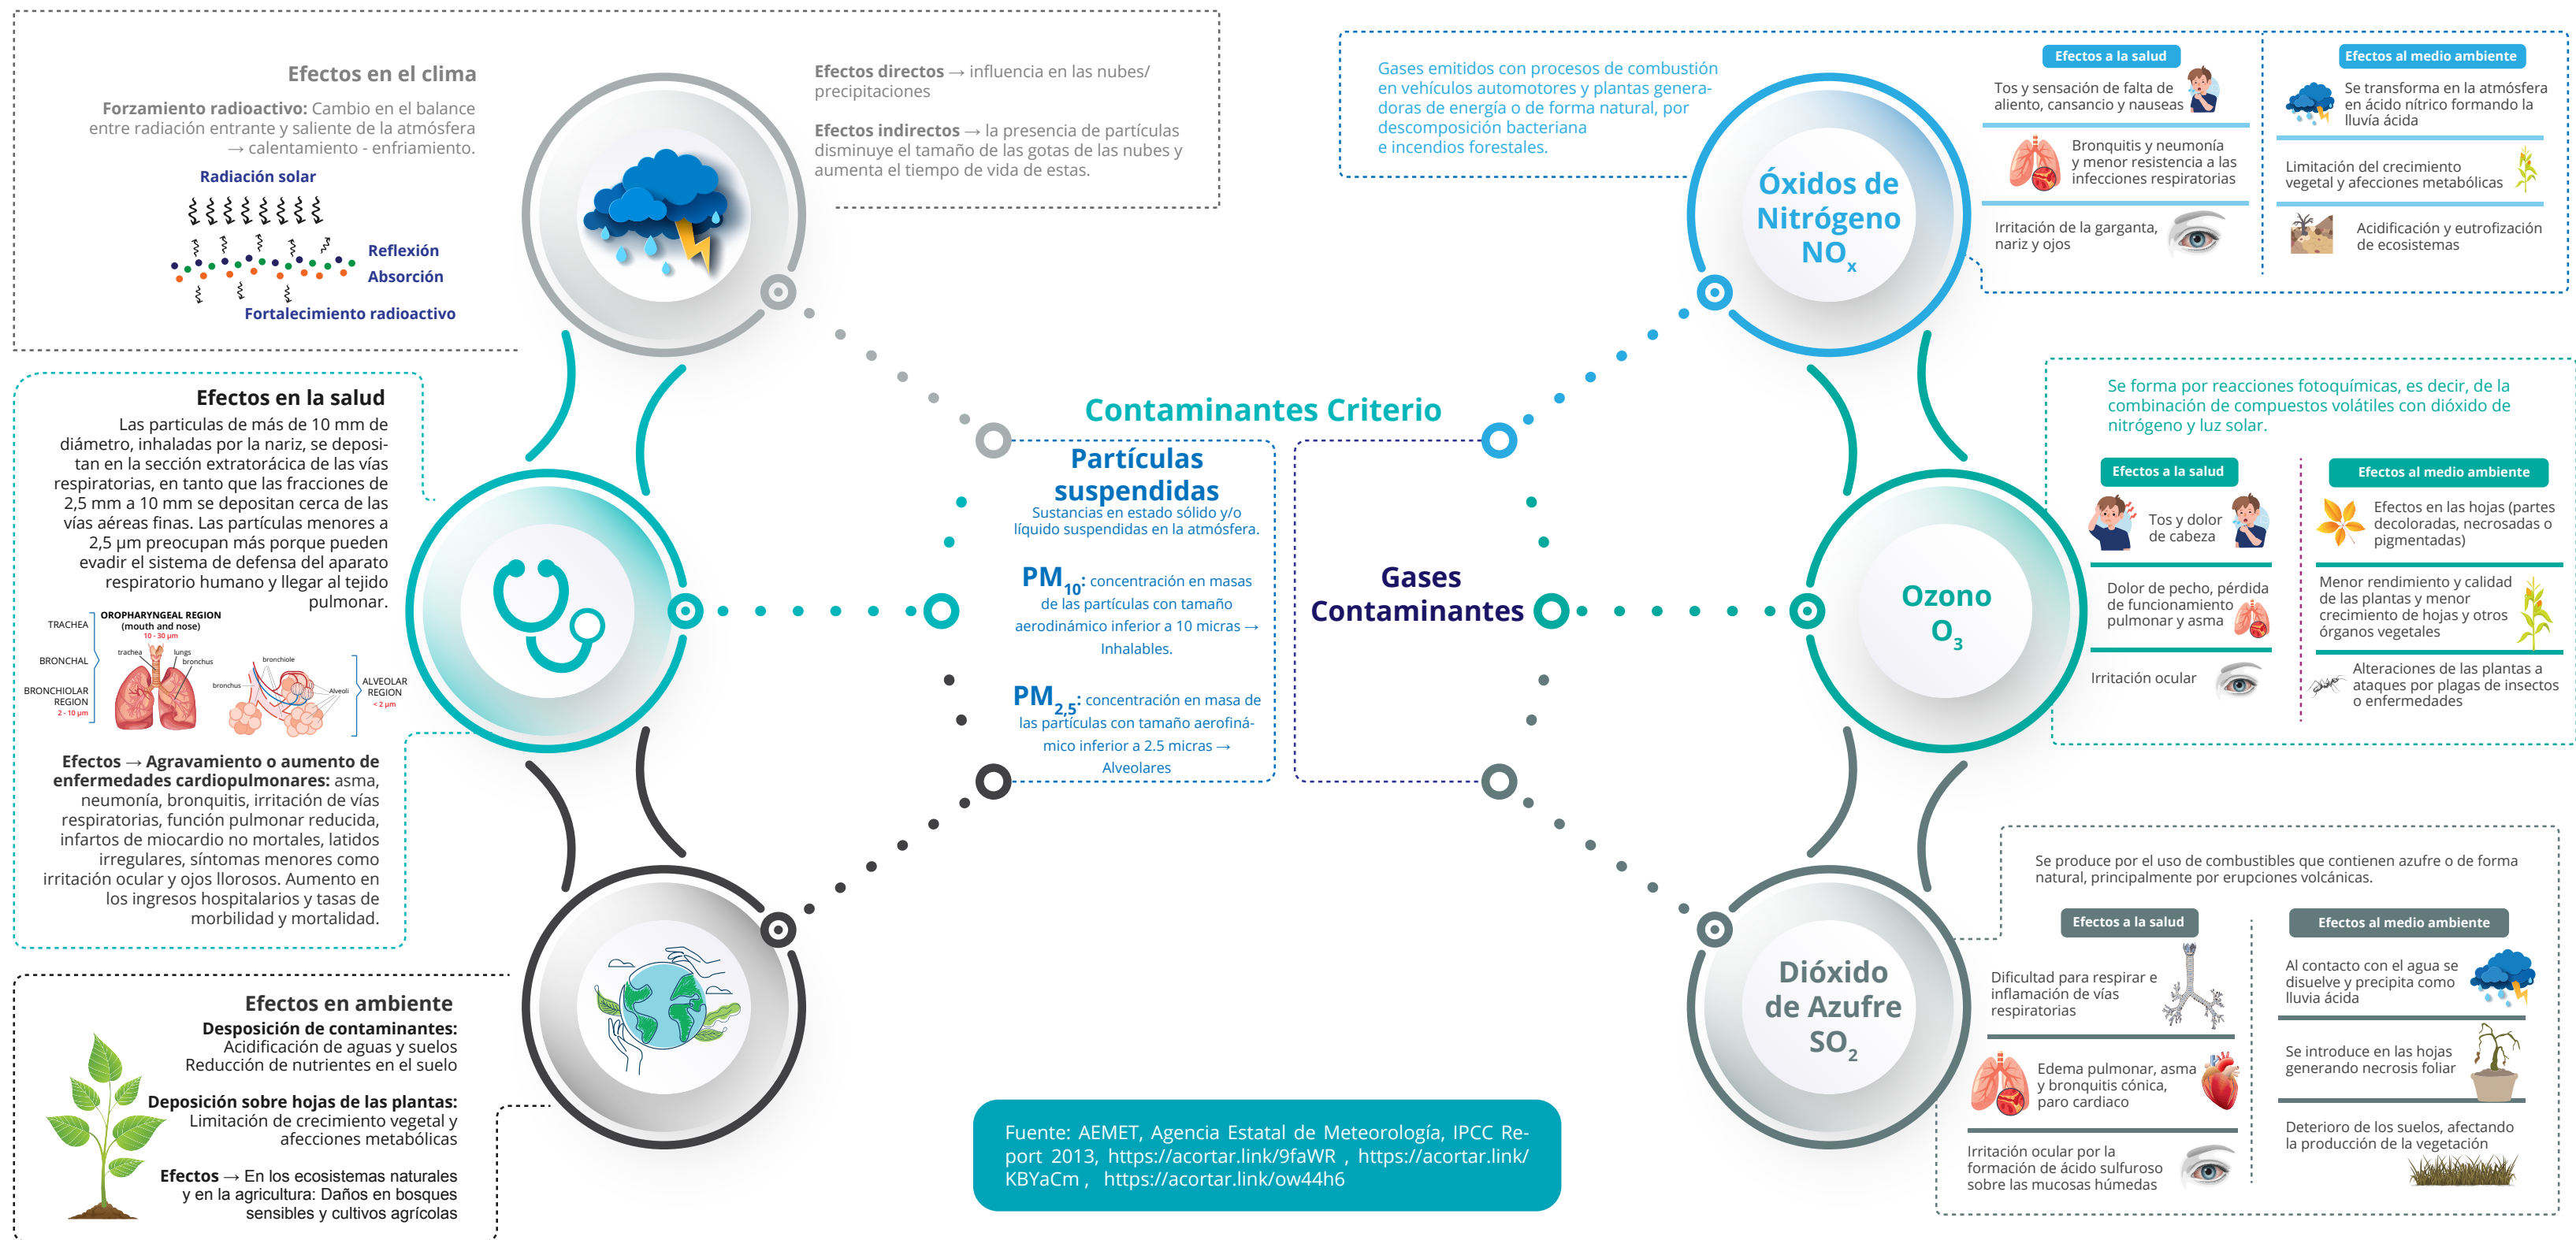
Efectos en el clima

Forzamiento radioactivo: Cambio en el balance entre radiación entrante y saliente de la atmósfera → calentamiento - enfriamiento.

Radiación solar

Reflexión
Absorción

Fortalecimiento radioactivo

Efectos directos → influencia en las nubes/ precipitaciones

Efectos indirectos → la presencia de partículas disminuye el tamaño de las gotas de las nubes y aumenta el tiempo de vida de estas.

Efectos en la salud

Las particulas de más de 10 mm de diámetro, inhaladas por la nariz, se depositan en la sección extratorácica de las vías respiratorias, en tanto que las fracciones de 2,5 mm a 10 mm se depositan cerca de las vías aéreas finas. Las partículas menores a 2,5 µm preocupan más porque pueden evadir el sistema de defensa del aparato respiratorio humano y llegar al tejido pulmonar.

TRACHEA
OROPHARYNGEAL REGION (mouth and nose) 10 - 30 µm
BRONCHAL
trachea
lungs
bronchus
bronchiole
BRONCHIOLAR REGION 2 - 10 µm
bronchus
Alveoli
ALVEOLAR REGION < 2 µm

Efectos → Agravamiento o aumento de enfermedades cardiopulmonares: asma, neumonía, bronquitis, irritación de vías respiratorias, función pulmonar reducida, infartos de miocardio no mortales, latidos irregulares, síntomas menores como irritación ocular y ojos llorosos. Aumento en los ingresos hospitalarios y tasas de morbilidad y mortalidad.

Efectos en ambiente

Desposición de contaminantes:
Acidificación de aguas y suelos
Reducción de nutrientes en el suelo

Deposición sobre hojas de las plantas:
Limitación de crecimiento vegetal y afecciones metabólicas

Efectos → En los ecosistemas naturales y en la agricultura: Daños en bosques sensibles y cultivos agrícolas

Contaminantes Criterio

Partículas suspendidas
Sustancias en estado sólido y/o líquido suspendidas en la atmósfera.

PM$_{10}$: concentración en masas de las partículas con tamaño aerodinámico inferior a 10 micras → Inhalables.

PM$_{2,5}$: concentración en masa de las partículas con tamaño aerofinámico inferior a 2.5 micras → Alveolares

Gases Contaminantes

Fuente: AEMET, Agencia Estatal de Meteorología, IPCC Report 2013, https://acortar.link/9faWR , https://acortar.link/KBYaCm , https://acortar.link/ow44h6

Gases emitidos con procesos de combustión en vehículos automotores y plantas generadoras de energía o de forma natural, por descomposición bacteriana e incendios forestales.

Óxidos de Nitrógeno
NO$_x$

Efectos a la salud
Tos y sensación de falta de aliento, cansancio y nauseas
Bronquitis y neumonía y menor resistencia a las infecciones respiratorias
Irritación de la garganta, nariz y ojos

Efectos al medio ambiente
Se transforma en la atmósfera en ácido nítrico formando la lluvia ácida
Limitación del crecimiento vegetal y afecciones metabólicas
Acidificación y eutrofización de ecosistemas

Se forma por reacciones fotoquímicas, es decir, de la combinación de compuestos volátiles con dióxido de nitrógeno y luz solar.

Ozono
O$_3$

Efectos a la salud
Tos y dolor de cabeza
Dolor de pecho, pérdida de funcionamiento pulmonar y asma
Irritación ocular

Efectos al medio ambiente
Efectos en las hojas (partes decoloradas, necrosadas o pigmentadas)
Menor rendimiento y calidad de las plantas y menor crecimiento de hojas y otros órganos vegetales
Alteraciones de las plantas a ataques por plagas de insectos o enfermedades

Se produce por el uso de combustibles que contienen azufre o de forma natural, principalmente por erupciones volcánicas.

Dióxido de Azufre
SO$_2$

Efectos a la salud
Dificultad para respirar e inflamación de vías respiratorias
Edema pulmonar, asma y bronquitis cónica, paro cardiaco
Irritación ocular por la formación de ácido sulfuroso sobre las mucosas húmedas

Efectos al medio ambiente
Al contacto con el agua se disuelve y precipita como lluvia ácida
Se introduce en las hojas generando necrosis foliar
Deterioro de los suelos, afectando la producción de la vegetación